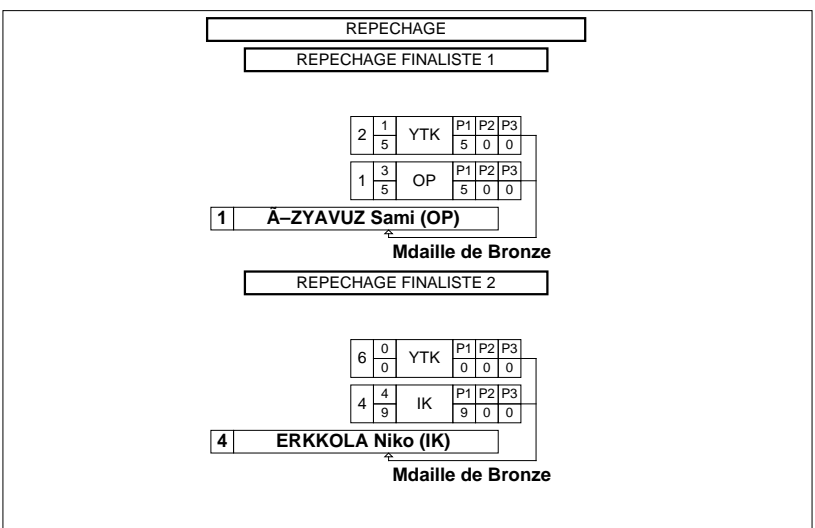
REPECHAGE

REPECHAGE FINALISTE 1

| 2 | $\frac{1}{5}$ | YTK | P1 | P2 | P3 |
|---|---|---|---|---|---|
| | | | 5 | 0 | 0 |

| 1 | $\frac{3}{5}$ | OP | P1 | P2 | P3 |
|---|---|---|---|---|---|
| | | | 5 | 0 | 0 |

1 Ã–ZYAVUZ Sami (OP)

Mdaille de Bronze

REPECHAGE FINALISTE 2

| 6 | $\frac{0}{0}$ | YTK | P1 | P2 | P3 |
|---|---|---|---|---|---|
| | | | 0 | 0 | 0 |

| 4 | $\frac{4}{9}$ | IK | P1 | P2 | P3 |
|---|---|---|---|---|---|
| | | | 9 | 0 | 0 |

4 ERKKOLA Niko (IK)

Mdaille de Bronze